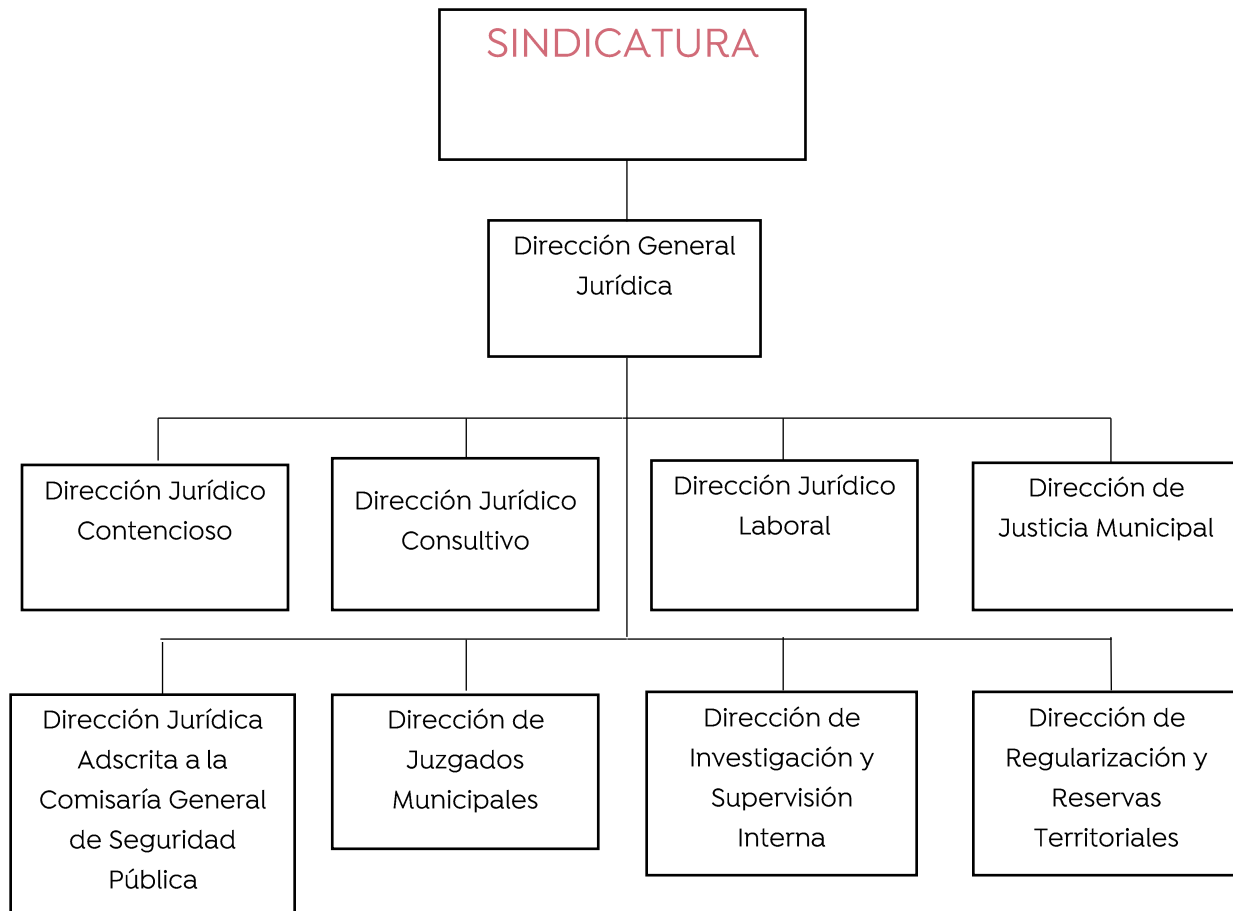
SINDICATURA

Dirección General Jurídica

Dirección Jurídico Contencioso

Dirección Jurídico Consultivo

Dirección Jurídico Laboral

Dirección de Justicia Municipal

Dirección Jurídica Adscrita a la Comisaría General de Seguridad Pública

Dirección de Juzgados Municipales

Dirección de Investigación y Supervisión Interna

Dirección de Regularización y Reservas Territoriales